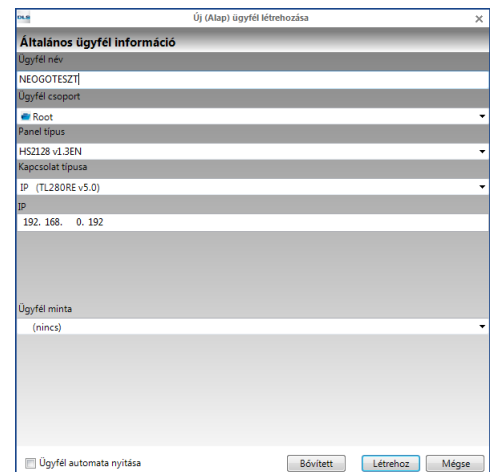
DLS
Új (Alap) ügyfél létrehozása
×

Általános ügyfél információ

Ügyfél név
NEOGOTESZT

Ügyfél csoport
Root

Panel típus
HS2128 v1.3EN

Kapcsolat típusa
IP (TL280RE v5.0)

IP
192. 168. 0. 192

Ügyfél minta
(nincs)

Ügyfél automata nyitása
Bővített
Létrehoz
Mégse